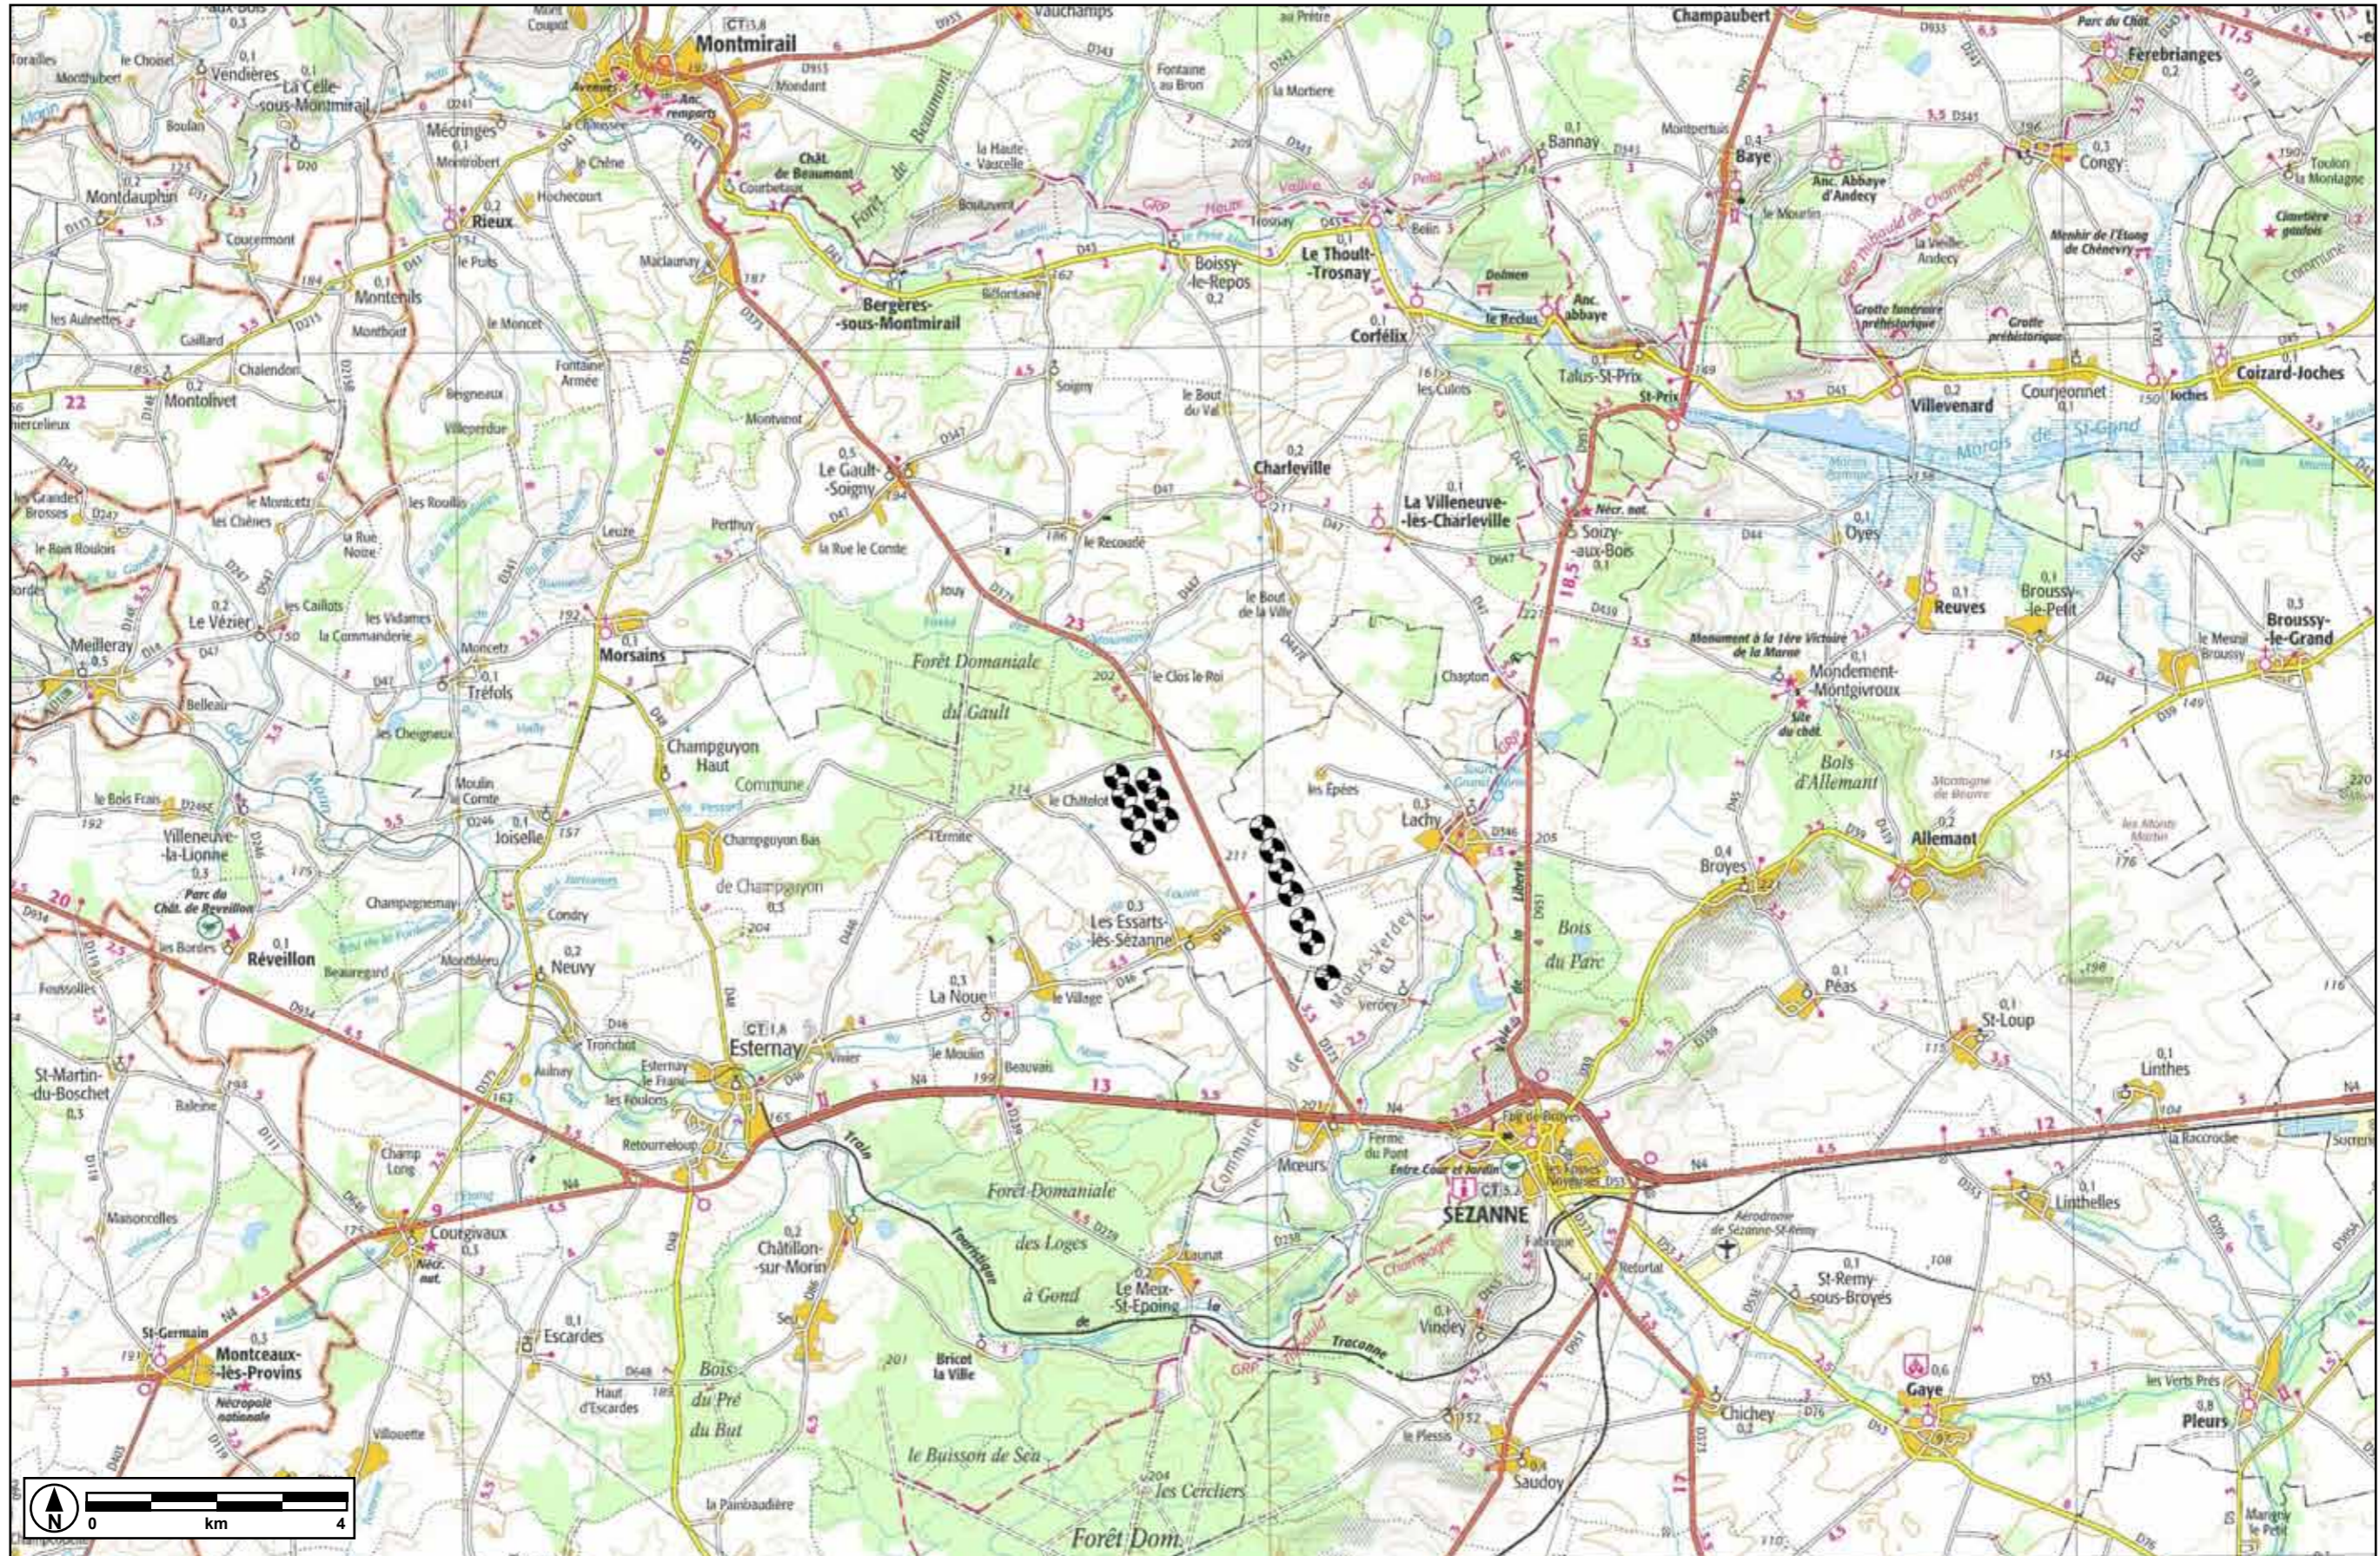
Montmirail
Vauchamps
Champaubert
Fèrebrianges
Vendières
La Celle-sous-Montmirail
Mécringes
Montdauphin
Rieux
Hochecourt
Le Chêne
Chât. de Beaumont
Forêt de Beaumont
la Haute Vaucelle
Fontaine au Bron
la Mortière
Bannay
Baye
Anc. Abbaye d'Andecy
Congy
Montenils
Bergères-sous-Montmirail
Boissy-le-Repos
Le Thoult-Trosnay
Corfélix
Talus-St-Prix
St-Prix
Villevenard
Courjeonnet
Coizard-Joches
Montolivet
Le Gault-Soigny
Charleville
La Villeneuve-lès-Charleville
Soizy-aux-Bois
Oyes
Reuves
Broussy-le-Petit
Broussy-le-Grand
Marais de St-Gond
Meilleray
Le Vézier
Morsains
Tréfols
Forêt Domaniale du Gault
Mondement-Montgivroux
Monument à la 1ère Victoire de la Marne
Bois d'Allemant
Allemant
Champguyon Haut
Champguyon Bas
Commune de Champguyon
Villeneuve-la-Lionne
Joiselle
le Châtelot
l'Ermite
les Epées
Lachy
Broyes
Réveillon
Parc du Chât. de Réveillon
Neuvy
Condry
Les Essarts-lès-Sézanne
Bois du Parc
Verdey
Péas
St-Loup
La Noue
Esternay
St-Martin-du-Boschet
Linthes
Mœurs
Ferme du Pont
Entre Cour et Jardin
SÉZANNE
Forêt Domaniale des Loges
Linthelles
Courgivaux
Nécr. nat.
Châtillon-sur-Morin
Le Meix-St-Epoing
Vindey
St-Remy-sous-Broyes
Aérodrome de Sézanne-St-Remy
St-Germain
Montceaux-lès-Provins
Nécropole nationale
Escardes
Bois du Pré du But
Bricot la Ville
le Buisson de Sen
les Cerciers
Forêt Dom.
Saudoy
Chichey
Gaye
Pleurs
le Plessis
la Painbaudière
Train Touristique à Gond de Tracanne
Commune de Mœurs-Verdey
Voie de la Liberté
N4
D48
D951
0 km 4
N